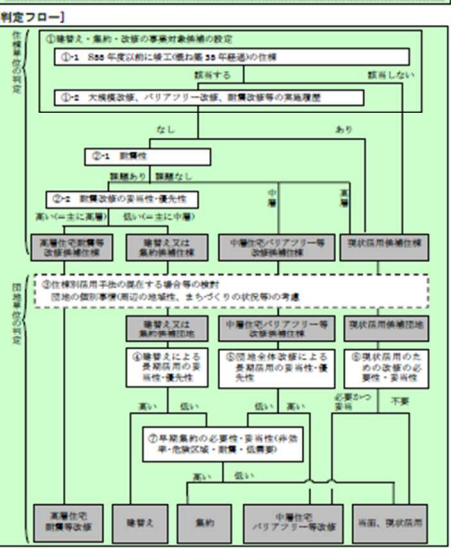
判定フロー】

住棟単位の判定

①建替え・集約・改修の事業対象候補の設定

①-1 S55年度以前に竣工(概ね築35年経過)の住棟

該当する

該当しない

①-2 大規模改修、バリアフリー改修、耐震改修等の実施履歴

なし

あり

②-1 耐震性

課題あり

課題なし

②-2 耐震改修の妥当性・優先性

高い(＝主に高層)

低い(＝主に中層)

中層

高層

高層住宅耐震等改修候補住棟

建替え又は集約候補住棟

中層住宅バリアフリー等改修候補住棟

現状活用候補住棟

団地単位の判定

③住棟別活用手法の混在する場合等の検討
団地の個別事情(周辺の地域性、まちづくりの状況等)の考慮

建替え又は集約候補団地

中層住宅バリアフリー等改修候補団地

現状活用候補団地

④建替えによる長期活用の妥当性・優先性

⑤団地全体改修による長期活用の妥当性・優先性

⑥現状活用のための改修の必要性・妥当性

高い

低い

低い

高い

必要かつ妥当

不要

⑦早期集約の必要性・妥当性(非効率・危険区域・耐震・低需要)

高い

低い

高層住宅耐震等改修

建替え

集約

中層住宅バリアフリー等改修

当面、現状活用